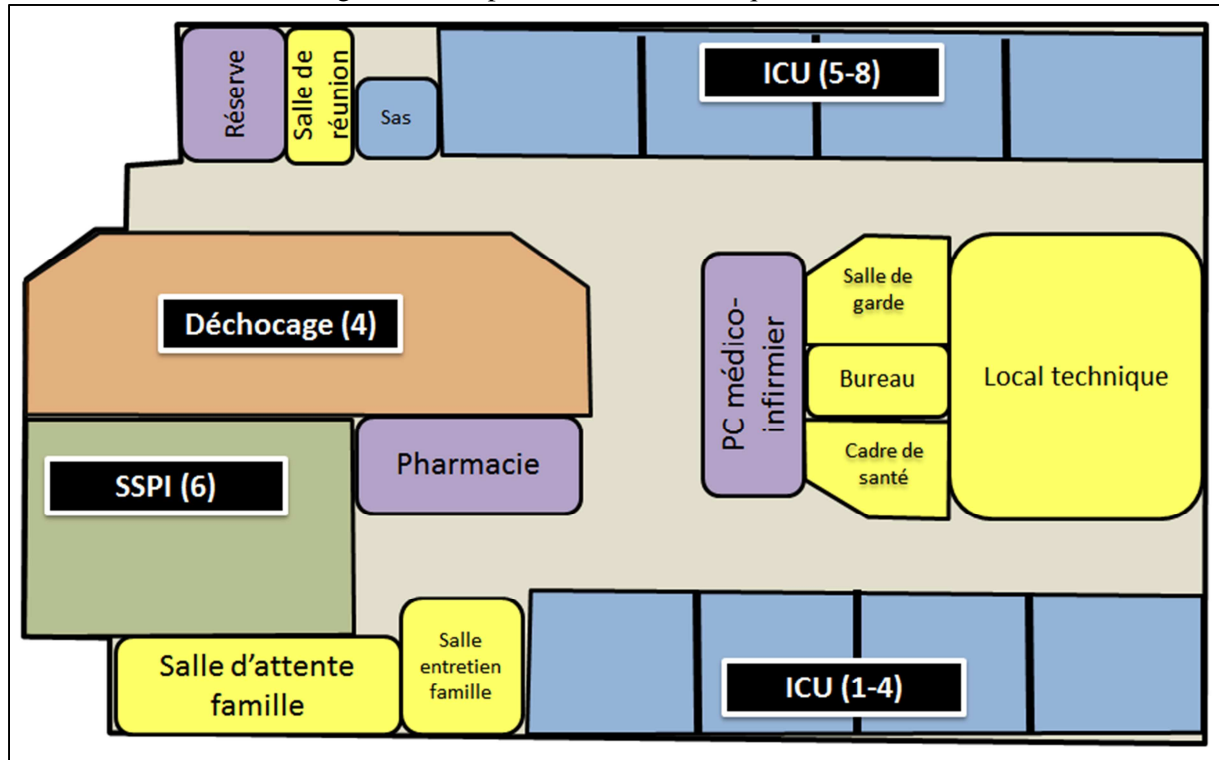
Réserve

Salle de réunion

Sas

ICU (5-8)

Déchocage (4)

PC médico-infirmier

Salle de garde

Bureau

Cadre de santé

Local technique

SSPI (6)

Pharmacie

Salle d'attente famille

Salle entretien famille

ICU (1-4)